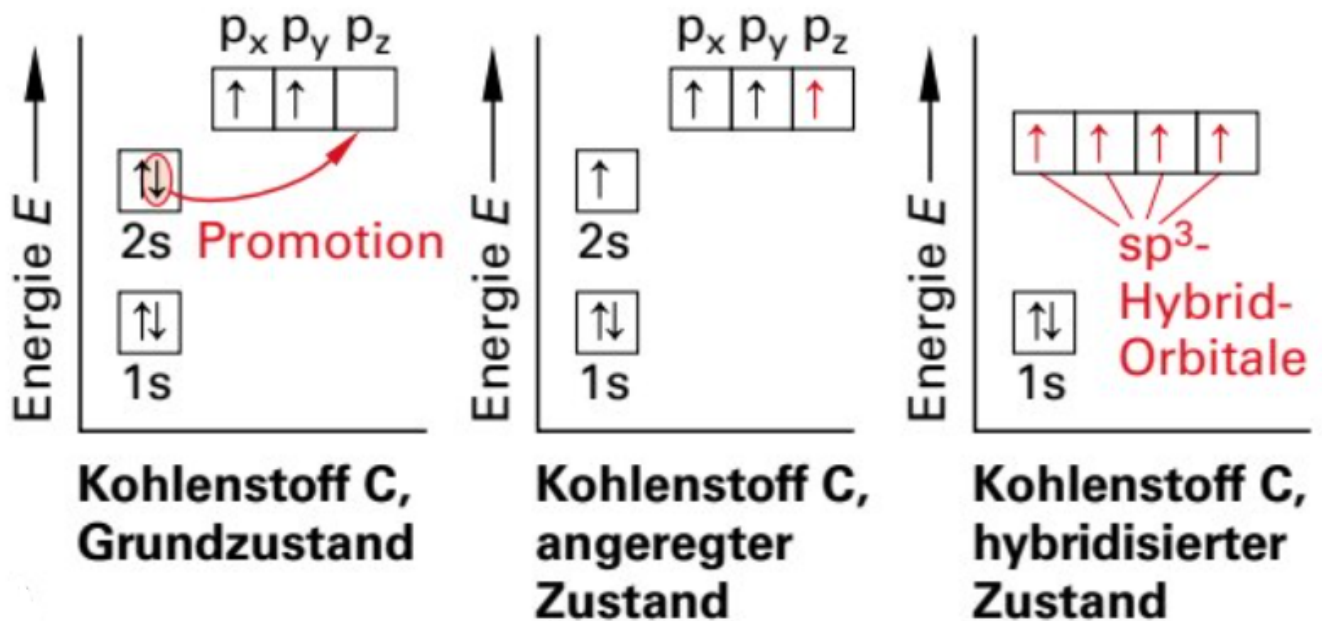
Energie $E$

$p_x$ $p_y$ $p_z$

↑ ↑

↑↓

2s

Promotion

↑↓

1s

Kohlenstoff C, Grundzustand

Energie $E$

$p_x$ $p_y$ $p_z$

↑ ↑ ↑

↑

2s

↑↓

1s

Kohlenstoff C, angeregter Zustand

Energie $E$

↑ ↑ ↑ ↑

$sp^3$-Hybrid-Orbitale

↑↓

1s

Kohlenstoff C, hybridisierter Zustand